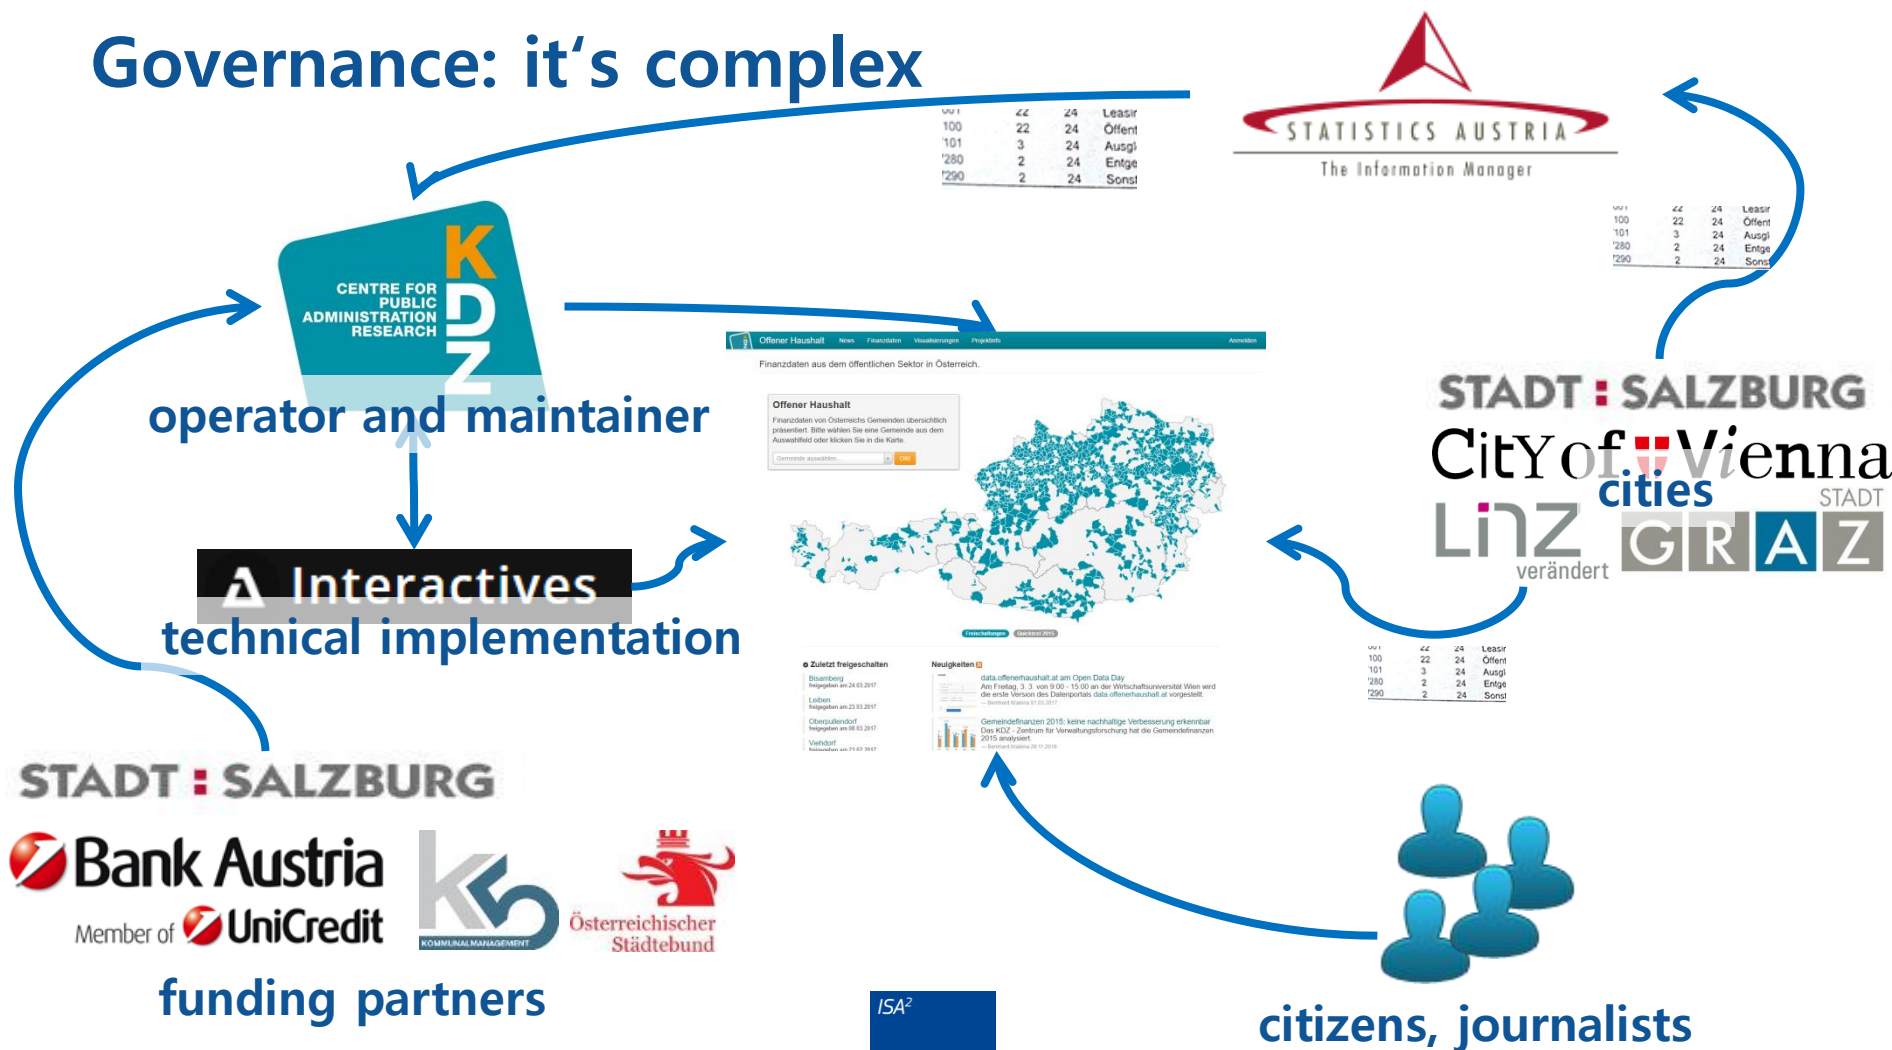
Governance: it's complex

STATISTICS AUSTRIA
The Information Manager

| 001 | 22 | 24 | Leasir |
|---|---|---|---|
| 100 | 22 | 24 | Öffent |
| 101 | 3 | 24 | Ausgl |
| 280 | 2 | 24 | Entge |
| 290 | 2 | 24 | Sonst |

CENTRE FOR PUBLIC ADMINISTRATION RESEARCH
KDZ

operator and maintainer

Interactives

technical implementation

Offener Haushalt News Finanzdaten Visualisierungen Projektinfo Anmelden

Finanzdaten aus dem öffentlichen Sektor in Österreich.

Offener Haushalt
Finanzdaten von Österreichs Gemeinden übersichtlich präsentiert. Bitte wählen Sie eine Gemeinde aus dem Auswahlfeld oder klicken Sie in die Karte.

Gemeinde auswählen... OK

Freischaltungen Quicktest 2015

Zuletzt freigeschalten
Bisamberg
freigegeben am 24.03.2017
Leiben
freigegeben am 23.03.2017
Oberpullendorf
freigegeben am 08.03.2017
Viehdorf
freigegeben am 23.03.2017

Neuigkeiten
data.offenerhaushalt.at am Open Data Day
Am Freitag, 3. 3. von 9:00 - 15:00 an der Wirtschaftsuniversität Wien wird die erste Version des Datenportals data.offenerhaushalt.at vorgestellt.
— Bernhard Krabina 01.03.2017
Gemeindefinanzen 2015: keine nachhaltige Verbesserung erkennbar
Das KDZ - Zentrum für Verwaltungsforschung hat die Gemeindefinanzen 2015 analysiert.
— Bernhard Krabina 28.11.2016

STADT : SALZBURG
City of Vienna
cities
LINZ verändert
STADT GRAZ

STADT : SALZBURG
Bank Austria
Member of UniCredit
KOMMUNALMANAGEMENT
Österreichischer Städtebund

funding partners

ISA²

citizens, journalists